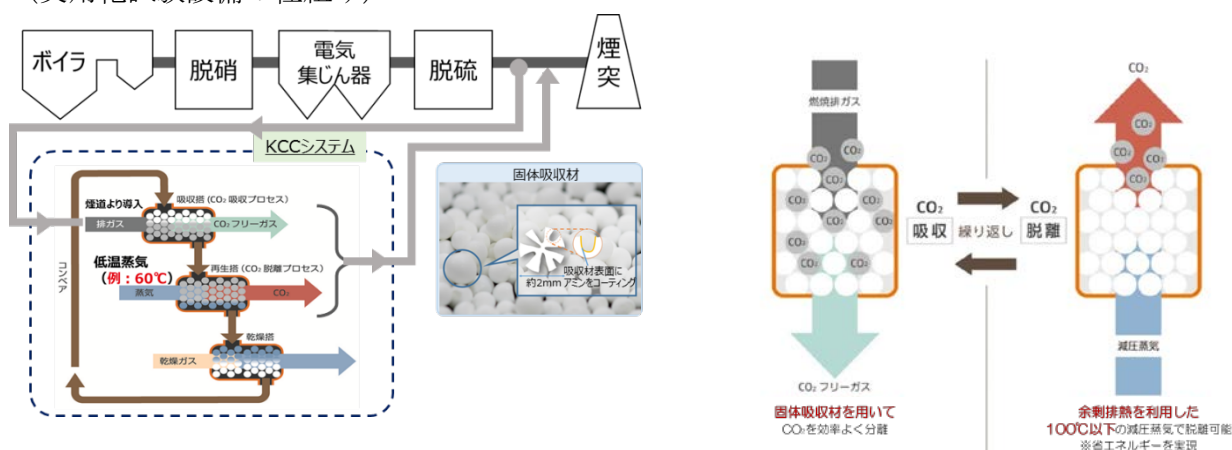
（火力発電の設備の程組み）

ボイラ
脱硝
電気集じん器
脱硫
煙突

KCCシステム

煙道より導入
吸収塔（CO₂ 吸収プロセス）
排ガス
CO₂ フリーガス
低温蒸気
（例：60℃）
再生塔（CO₂ 脱離プロセス）
蒸気
CO₂
コンベア
乾燥塔
乾燥ガス

固体吸収材
約2mm
吸収材表面に
アミンをコーティング

燃焼排ガス
CO₂
CO₂ フリーガス
固体吸収材を用いて
CO₂を効率よく分離

CO₂
吸収
繰り返し
CO₂
脱離

CO₂
減圧蒸気
余剰排熱を利用した
100℃以下の減圧蒸気で脱離可能
※省エネルギーを実現